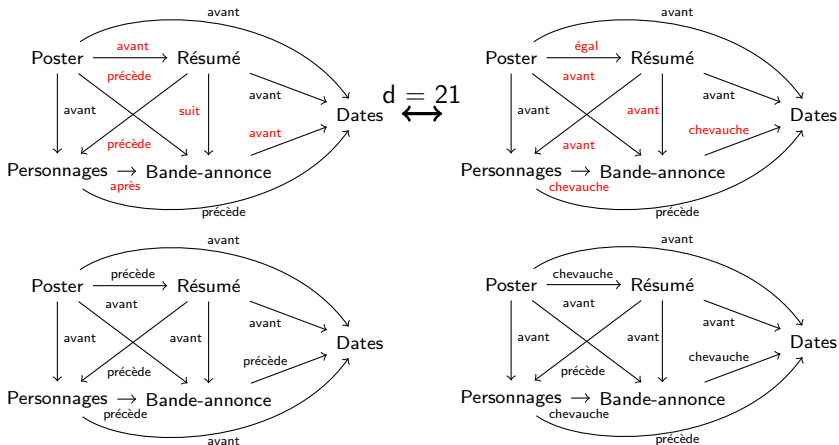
avant
Poster avant Résumé
précède
avant suit avant
précède avant Dates
Personnages → Bande-annonce
après
précède

d = 21
⟷

avant
Poster égal Résumé
avant
avant avant avant
avant chevauche Dates
Personnages → Bande-annonce
chevauche
précède

avant
Poster précède Résumé
avant
avant avant avant
précède précède Dates
Personnages → Bande-annonce
précède
avant

avant
Poster chevauche Résumé
avant
avant avant avant
précède chevauche Dates
Personnages → Bande-annonce
chevauche
précède